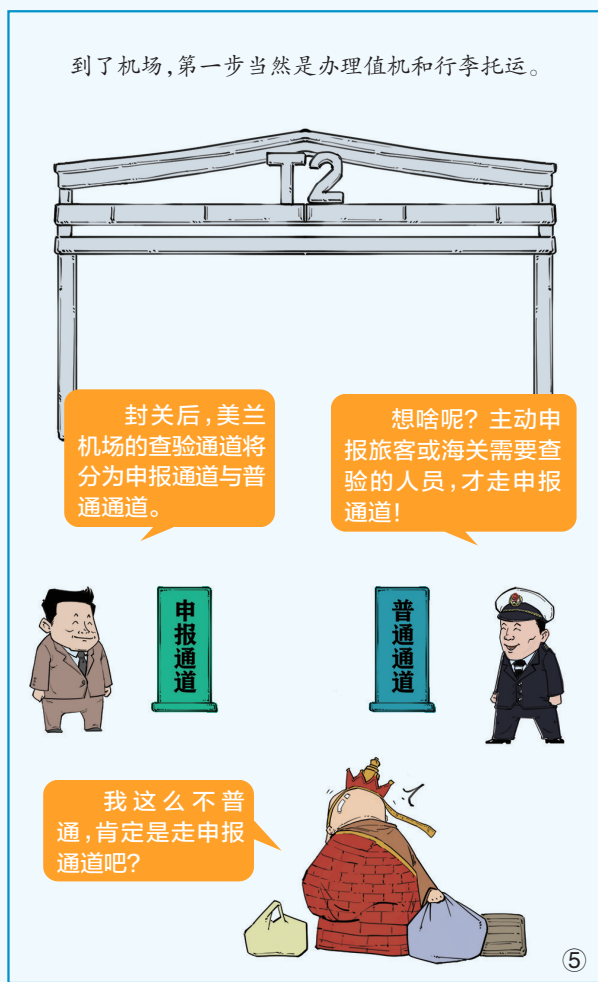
到了机场，第一步当然是办理值机和行李托运。

T2

封关后，美兰机场的查验通道将分为申报通道与普通通道。

想啥呢？主动申报旅客或海关需要查验的人员，才走申报通道！

申报通道

普通通道

我这么不普通，肯定是走申报通道吧？

⑤